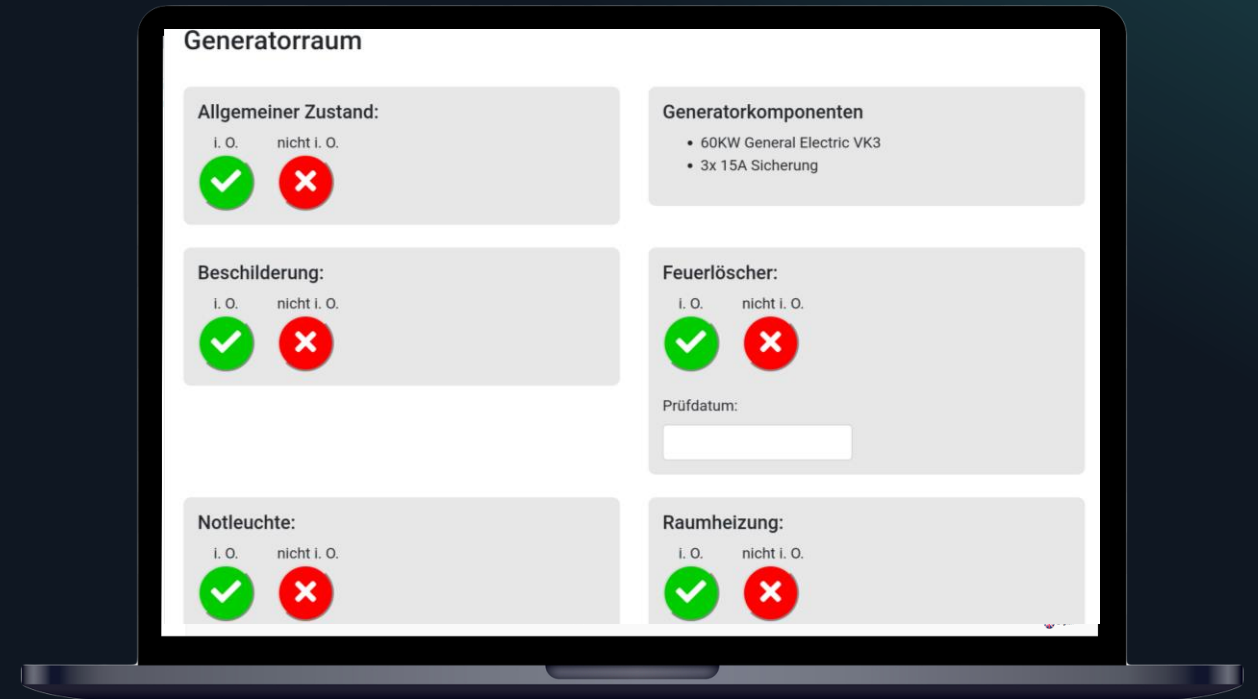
Generatorraum

Allgemeiner Zustand:
i. O. nicht i. O.

Generatorkomponenten
- 60KW General Electric VK3
- 3x 15A Sicherung

Beschilderung:
i. O. nicht i. O.

Feuerlöscher:
i. O. nicht i. O.

Prüfdatum:

Notleuchte:
i. O. nicht i. O.

Raumheizung:
i. O. nicht i. O.